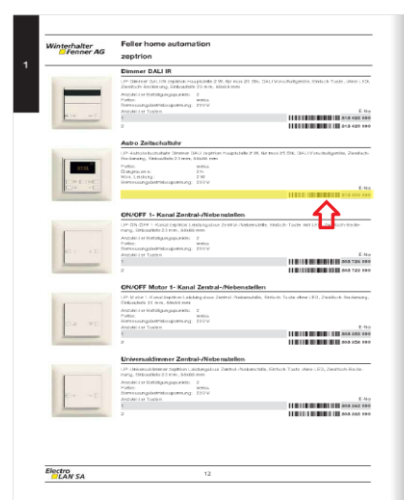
1

Winterhalter Fenner AG

Feller home automation
zeptrion

Dimmer DALI IR

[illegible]

Astro Zeitschaltuhr

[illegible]

ON/OFF 1- Kanal Zentral-/Nebenstellen

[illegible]

ON/OFF Motor 1- Kanal Zentral-/Nebenstellen

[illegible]

Universaldimmer Zentral-/Nebenstellen

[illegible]

Electro LAN SA

12